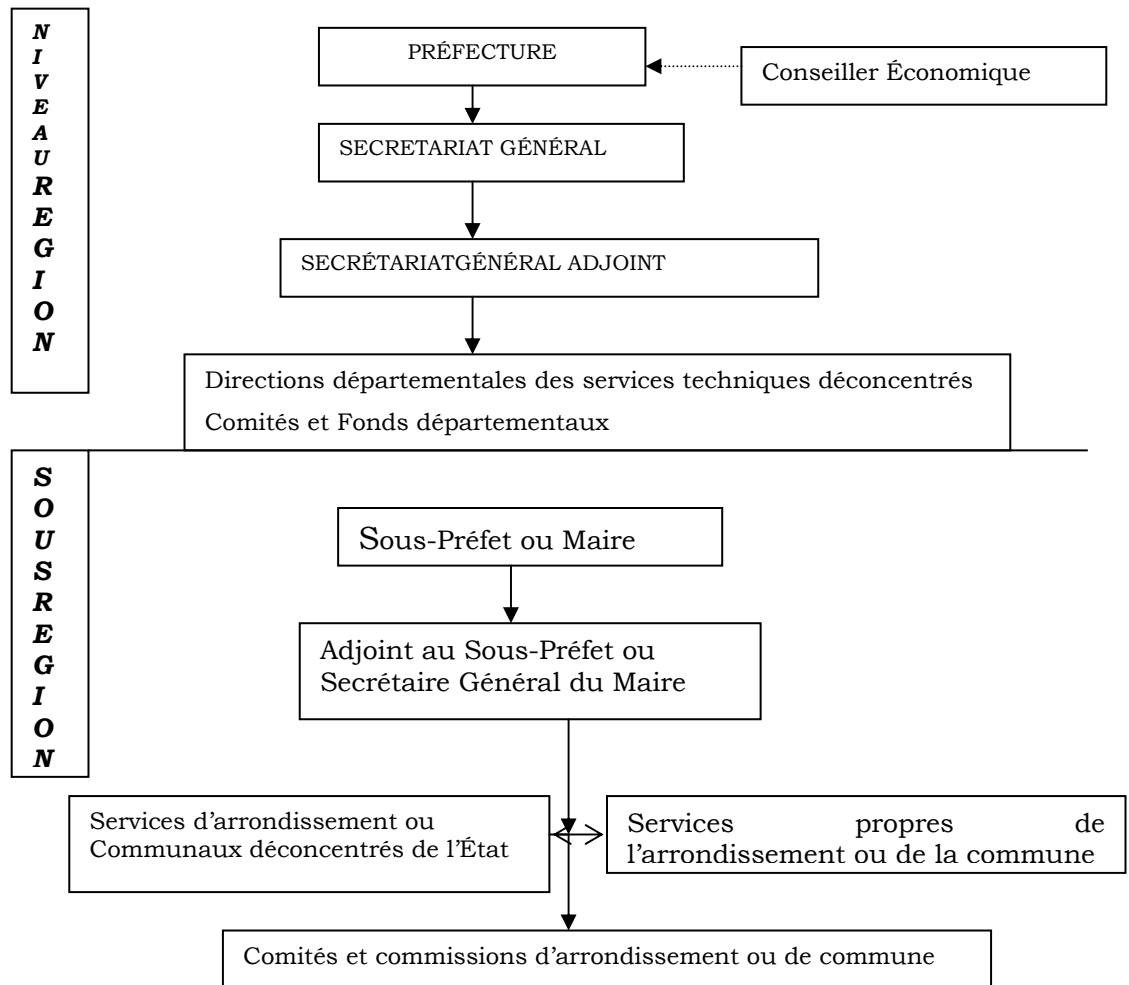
NIVEAU REGION

PRÉFECTURE

Conseiller Économique

SECRETARIAT GÉNÉRAL

SECRÉTARIATGÉNÉRAL ADJOINT

Directions départementales des services techniques déconcentrés
Comités et Fonds départementaux

SOUS REGION

Sous-Préfet ou Maire

Adjoint au Sous-Préfet ou Secrétaire Général du Maire

Services d'arrondissement ou Communaux déconcentrés de l'État

Services propres de l'arrondissement ou de la commune

Comités et commissions d'arrondissement ou de commune